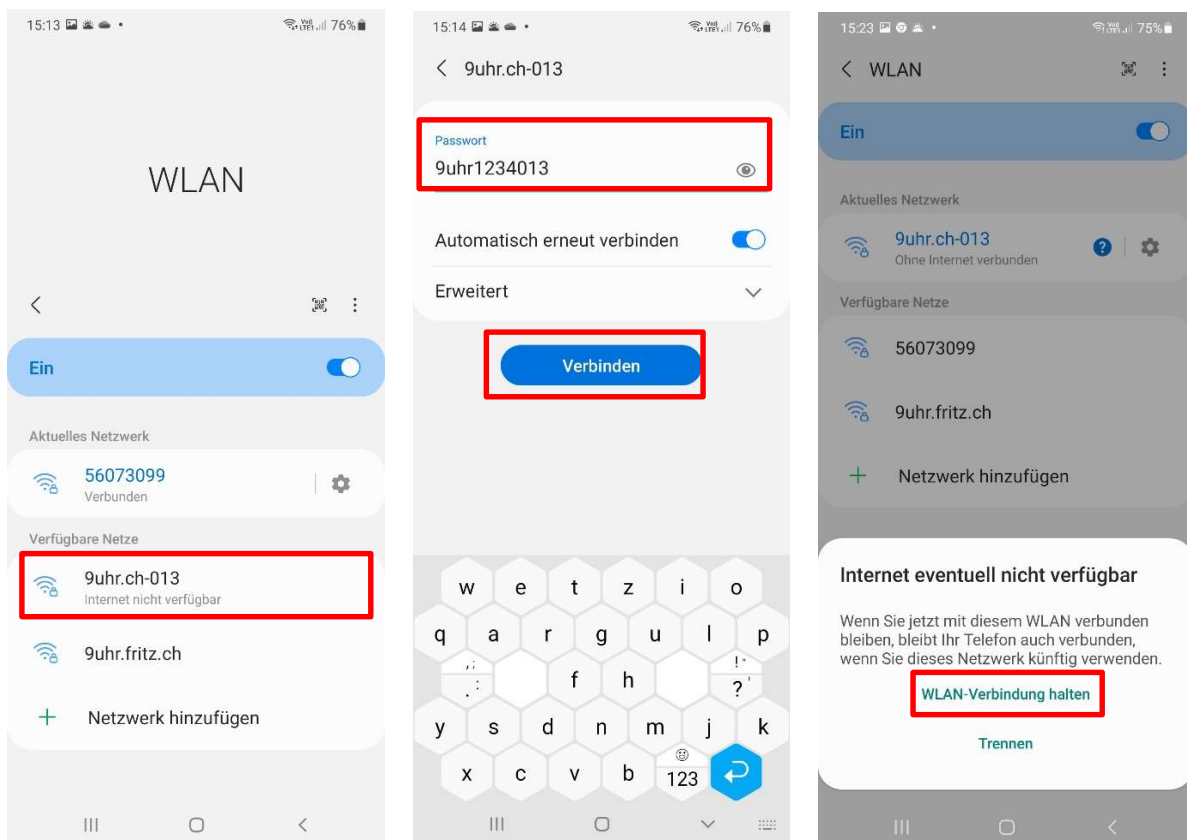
15:13 76%

WLAN

Ein

Aktuelles Netzwerk

56073099
Verbunden

Verfügbare Netze

9uhr.ch-013
Internet nicht verfügbar

9uhr.fritz.ch

+ Netzwerk hinzufügen

15:14 76%

< 9uhr.ch-013

Passwort
9uhr1234013

Automatisch erneut verbinden

Erweitert

Verbinden

w e t z i o
q a r g u l p
, ; f h ! ?
. : '
y s d n m j k
x c v b 123

15:23 75%

< WLAN

Ein

Aktuelles Netzwerk

9uhr.ch-013
Ohne Internet verbunden

Verfügbare Netze

56073099

9uhr.fritz.ch

+ Netzwerk hinzufügen

Internet eventuell nicht verfügbar

Wenn Sie jetzt mit diesem WLAN verbunden bleiben, bleibt Ihr Telefon auch verbunden, wenn Sie dieses Netzwerk künftig verwenden.

WLAN-Verbindung halten

Trennen